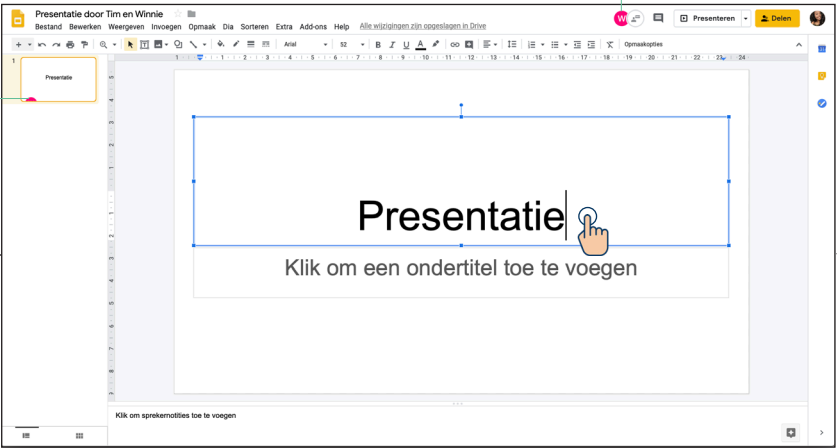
Presentatie door Tim en Winnie

Bestand Bewerken Weergeven Invoegen Opmaak Dia Sorteren Extra Add-ons Help Alle wijzigingen zijn opgeslagen in Drive

W

Presenteren

Delen

Arial

52

Opmaakopties

1

Presentatie

Presentatie

Klik om een ondertitel toe te voegen

Klik om sprekernotities toe te voegen